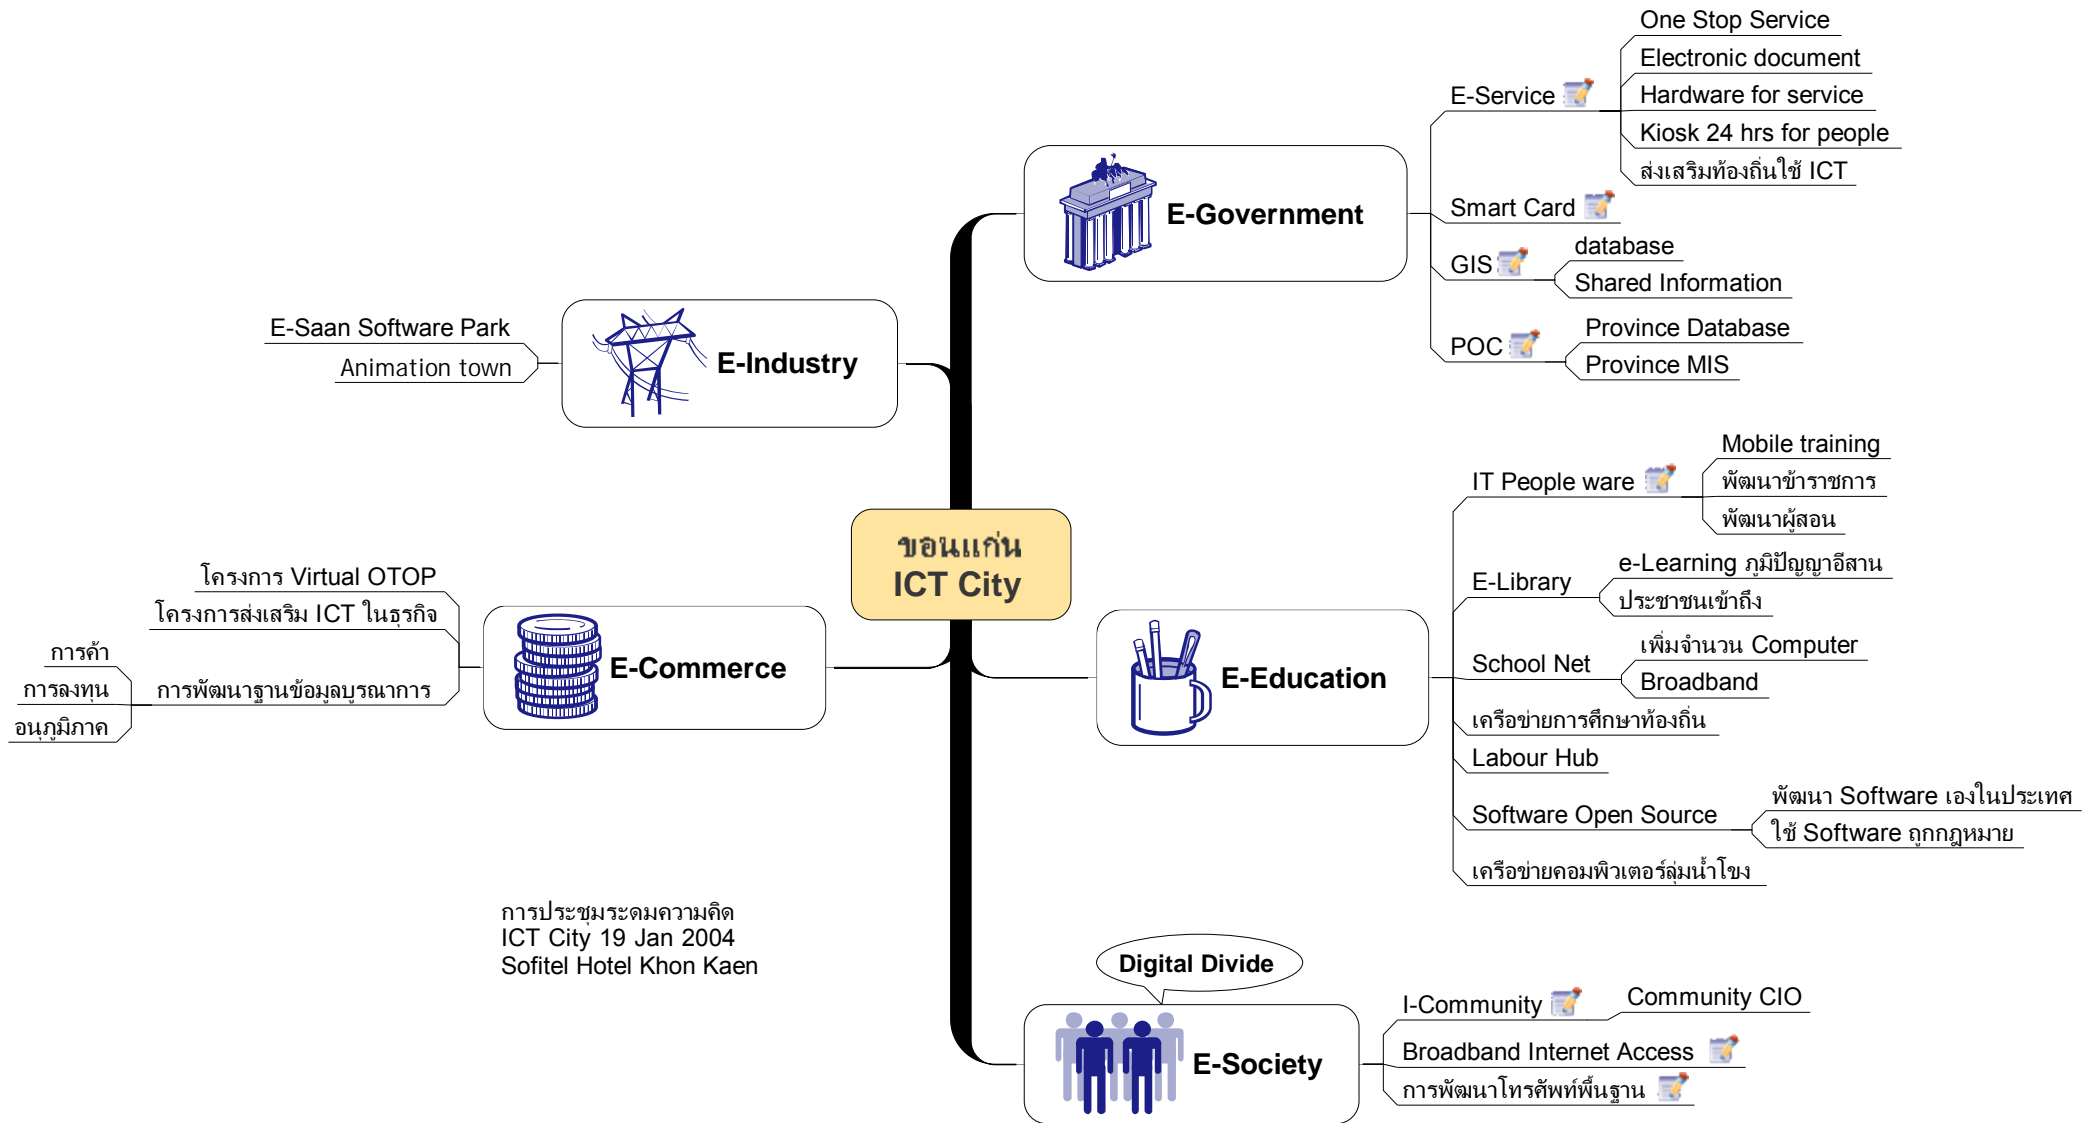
ขอนแก่น
ICT City

E-Government

E-Service
One Stop Service
Electronic document
Hardware for service
Kiosk 24 hrs for people
ส่งเสริมท้องถิ่นใช้ ICT

Smart Card

GIS
database
Shared Information

POC
Province Database
Province MIS

E-Industry
E-Saan Software Park
Animation town

E-Education

IT People ware
Mobile training
พัฒนาข้าราชการ
พัฒนาผู้สอน

E-Library
e-Learning ภูมิปัญญาอีสาน
ประชาชนเข้าถึง

School Net
เพิ่มจำนวน Computer
Broadband

เครือข่ายการศึกษาท้องถิ่น
Labour Hub

Software Open Source
พัฒนา Software เองในประเทศ
ใช้ Software ถูกกฎหมาย

เครือข่ายคอมพิวเตอร์ลุ่มน้ำโขง

E-Commerce
โครงการ Virtual OTOP
โครงการส่งเสริม ICT ในธุรกิจ
การพัฒนาฐานข้อมูลบูรณาการ
การค้า
การลงทุน
อนุภูมิภาค

การประชุมระดมความคิด
ICT City 19 Jan 2004
Sofitel Hotel Khon Kaen

Digital Divide
E-Society
I-Community
Community CIO
Broadband Internet Access
การพัฒนาโทรศัพท์พื้นฐาน